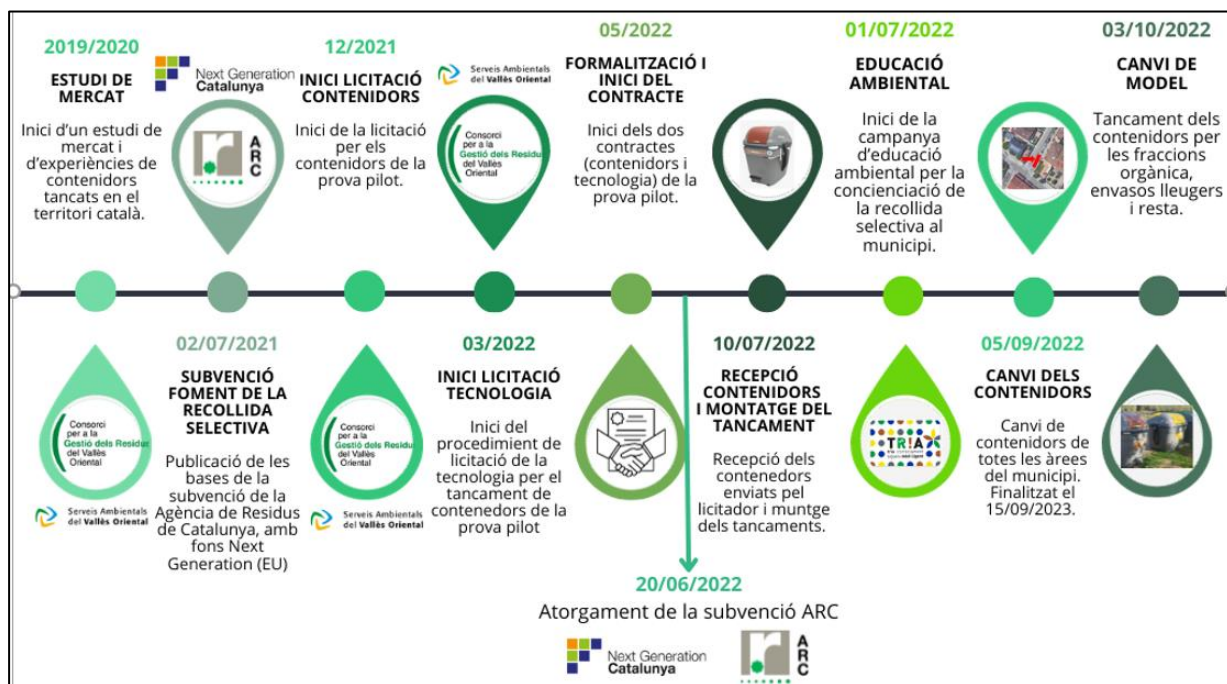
2019/2020
ESTUDI DE MERCAT
Inici d'un estudi de mercat i d'experiències de contenidors tancats en el territori català.

Next Generation Catalunya

ARC

12/2021
INICI LICITACIÓ CONTENIDORS
Inici de la licitació per els contenidors de la prova pilot.

Serveis Ambientals del Vallès Oriental

Consorci per a la Gestió dels Residus del Vallès Oriental

05/2022
FORMALITZACIÓ I INICI DEL CONTRACTE
Inici dels dos contractes (contenidors i tecnologia) de la prova pilot.

01/07/2022
EDUCACIÓ AMBIENTAL
Inici de la campanya d'educació ambiental per la concienciació de la recollida selectiva al municipi.

03/10/2022
CANVI DE MODEL
Tancament dels contenidors per les fraccions orgànica, envasos lleugers i resta.

Consorci per a la Gestió dels Residus del Vallès Oriental

Serveis Ambientals del Vallès Oriental

02/07/2021
SUBVENCIÓ FOMENT DE LA RECOLLIDA SELECTIVA
Publicació de les bases de la subvenció de la Agència de Residus de Catalunya, amb fons Next Generation (EU)

Consorci per a la Gestió dels Residus del Vallès Oriental

Serveis Ambientals del Vallès Oriental

03/2022
INICI LICITACIÓ TECNOLOGIA
Inici del procediment de licitació de la tecnologia per el tancament de contenedors de la prova pilot

10/07/2022
RECEPCIÓ CONTENIDORS I MONTATGE DEL TANCAMENT
Recepció dels contenedors enviats pel licitador i muntge dels tancaments.

TRIA

05/09/2022
CANVI DELS CONTENIDORS
Canvi de contenidors de totes les àrees del municipi. Finalitzat el 15/09/2023.

20/06/2022
Atorgament de la subvenció ARC

Next Generation Catalunya

ARC